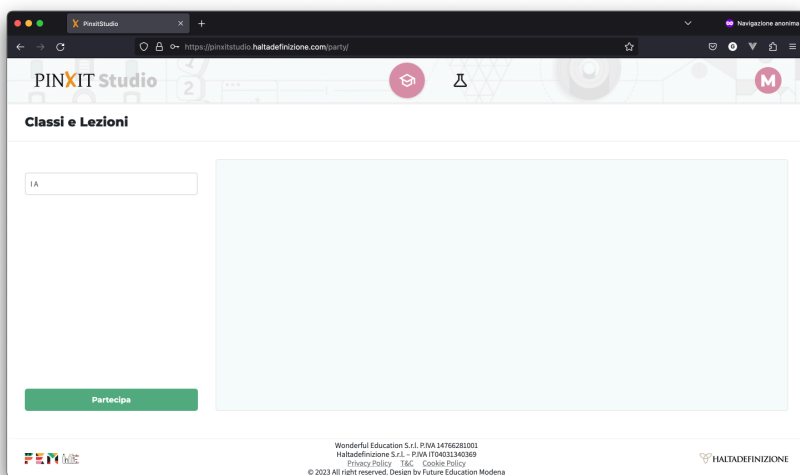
PinxitStudio
Navigazione anonima
https://pinxitstudio.haltadefinizione.com/party/
PINXIT Studio
M
Classi e Lezioni
I A
Partecipa
Wonderful Education S.r.l. P.IVA 14766281001
Haltadefinizione S.r.l. – P.IVA IT04031340369
Privacy Policy T&C Cookie Policy
© 2023 All right reserved. Design by Future Education Modena
HALTADEFINIZIONE